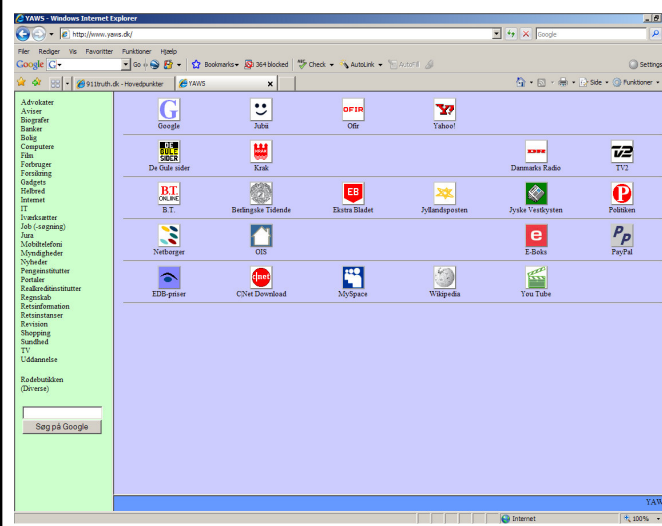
YAWS - Windows Internet Explorer

http://www.yaws.dk/

Google

Filer Rediger Vis Favoritter Funktioner Hjælp

Google G Go Bookmarks 364 blocked Check AutoLink AutoFill Settings

911truth.dk - Hovedpunkter YAWS

Side Funktioner

Advokater
Aviser
Biografer
Banker
Bolig
Computere
Film
Forbruger
Forsikring
Gadgets
Helbred
Internet
IT
Iværksættere
Job (-søgning)
Jura
Mobiltelefoni
Myndigheder
Nyheder
Pengeinstitutter
Portaler
Realkreditinstitutter
Regnskab
Retsinformation
Retsinstanser
Revision
Shopping
Sundhed
TV
Uddannelse

Rodebutikken
(Diverse)

Søg på Google

Google
Jubii
Ofir
Yahoo!

De Gule sider
Krak
Danmarks Radio
TV2

B.T.
Berlingske Tidende
Ekstra Bladet
Jyllandsposten
Jyske Vestkysten
Politiken

Netborger
OIS
E-Boks
PayPal

EDB-priser
CNet Download
MySpace
Wikipedia
You Tube

YAW

Internet
100%